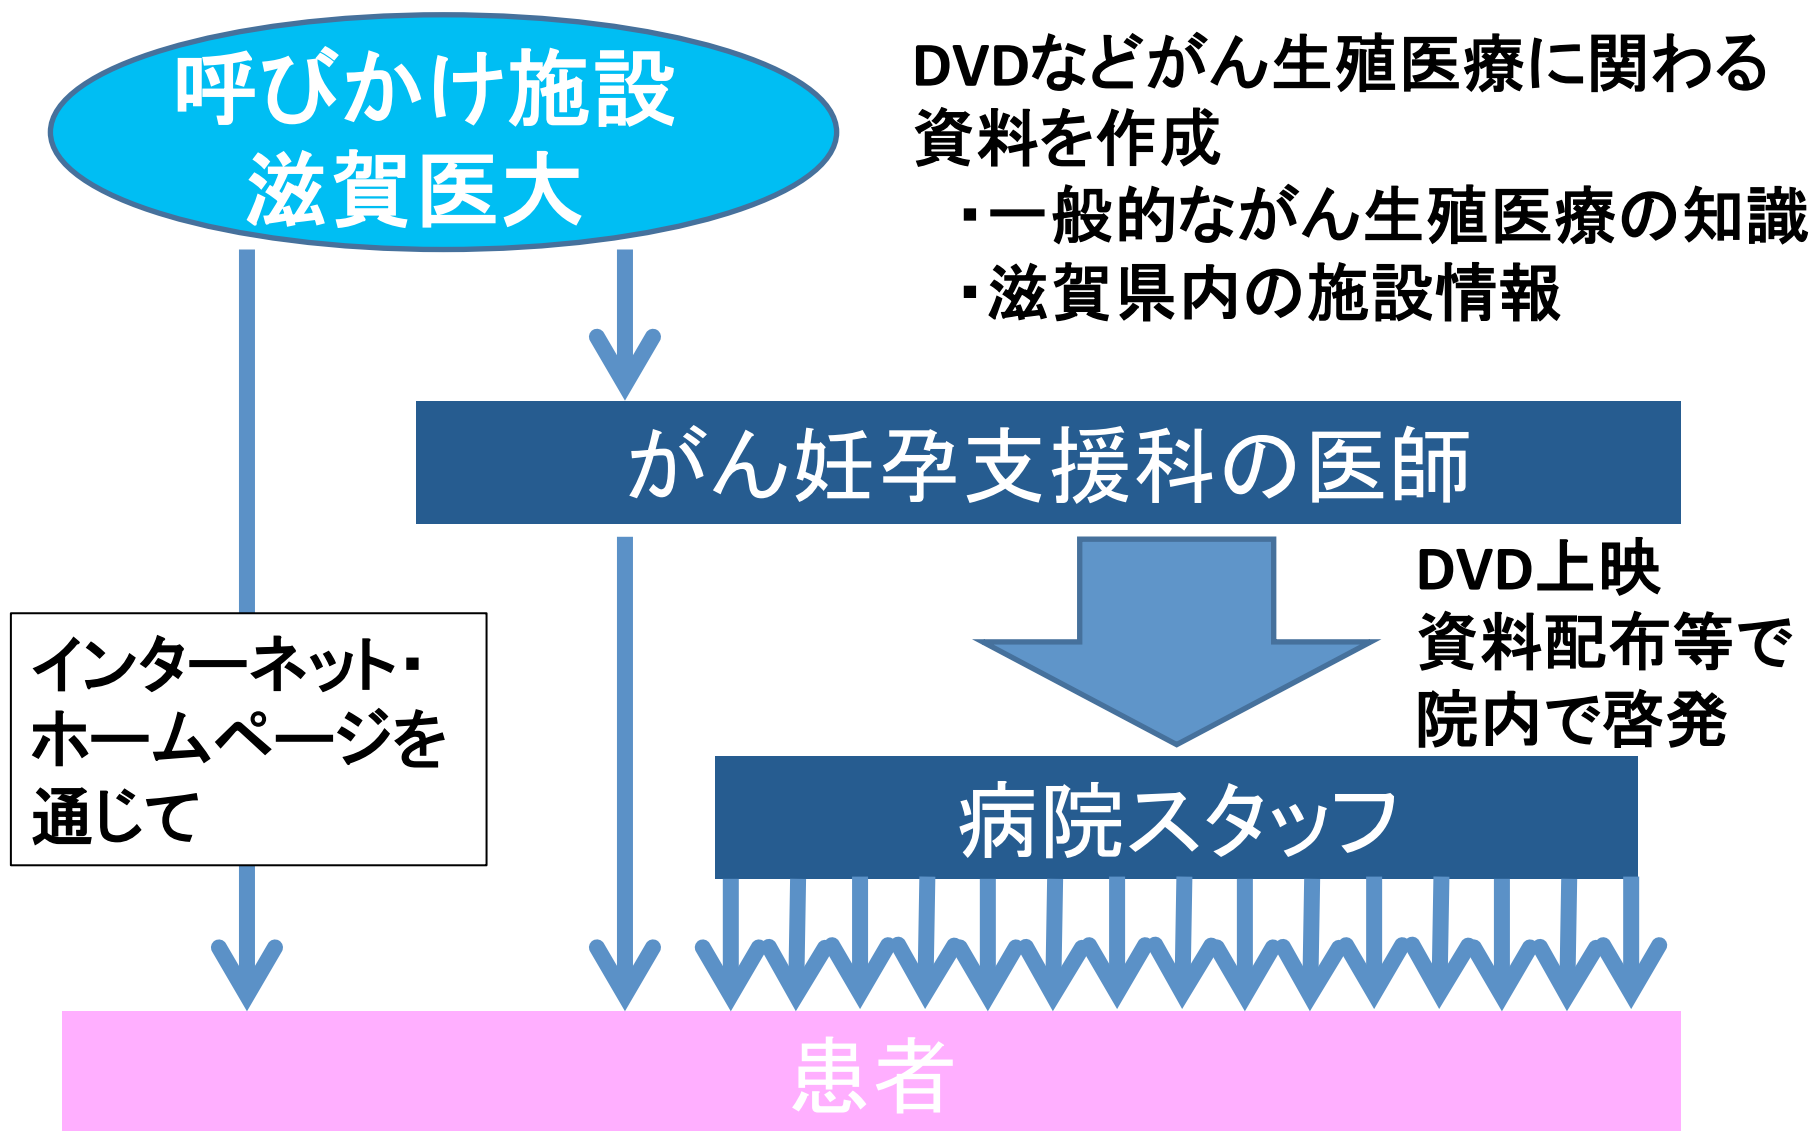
呼びかけ施設
滋賀医大

DVDなどがん生殖医療に関わる資料を作成
・一般的ながん生殖医療の知識
・滋賀県内の施設情報

がん妊孕支援科の医師

DVD上映
資料配布等で
院内で啓発

インターネット・ホームページを通じて

病院スタッフ

患者